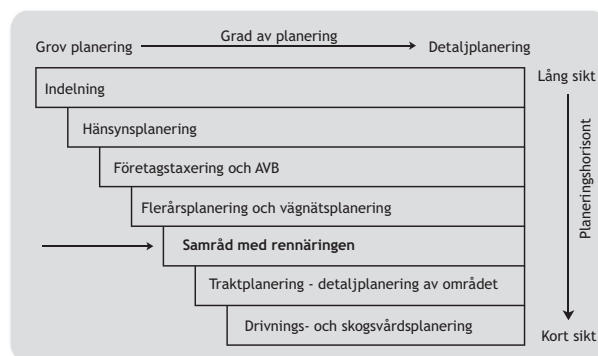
Grov planering
Grad av planering
Detaljplanering
Lång sikt
Indelning
Hänsynsplanering
Företagstaxering och AVB
Flerårsplanering och vägnätsplanering
Samråd med rennäringen
Traktplanering - detaljplanering av området
Drivnings- och skogsvårdsplanering
Planeringshorisont
Kort sikt